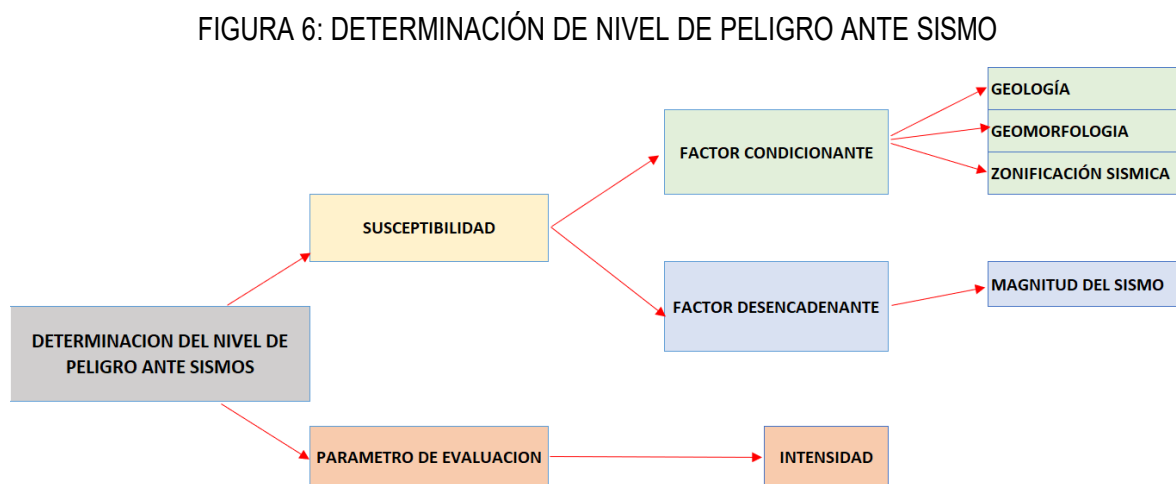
FIGURA 6: DETERMINACIÓN DE NIVEL DE PELIGRO ANTE SISMO

DETERMINACION DEL NIVEL DE PELIGRO ANTE SISMOS

SUSCEPTIBILIDAD

FACTOR CONDICIONANTE

GEOLOGÍA

GEOMORFOLOGIA

ZONIFICACIÓN SISMICA

FACTOR DESENCADENANTE

MAGNITUD DEL SISMO

PARAMETRO DE EVALUACION

INTENSIDAD